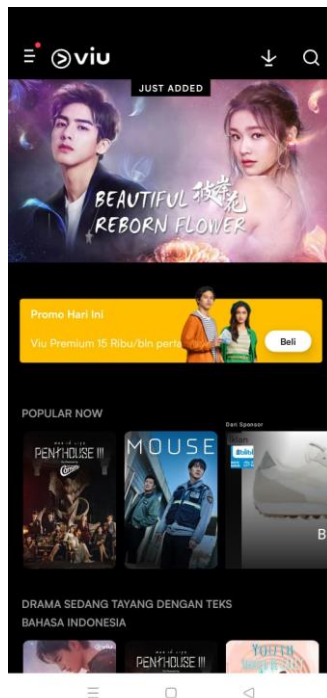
viu

JUST ADDED

BEAUTIFUL 彼岸花 REBORN FLOWER

Promo Hari Ini

Viu Premium 15 Ribu/bln perta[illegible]

Beli

POPULAR NOW

PENTHOUSE III

MOUSE

Dari Sponsor

B

DRAMA SEDANG TAYANG DENGAN TEKS BAHASA INDONESIA

PENTHOUSE III